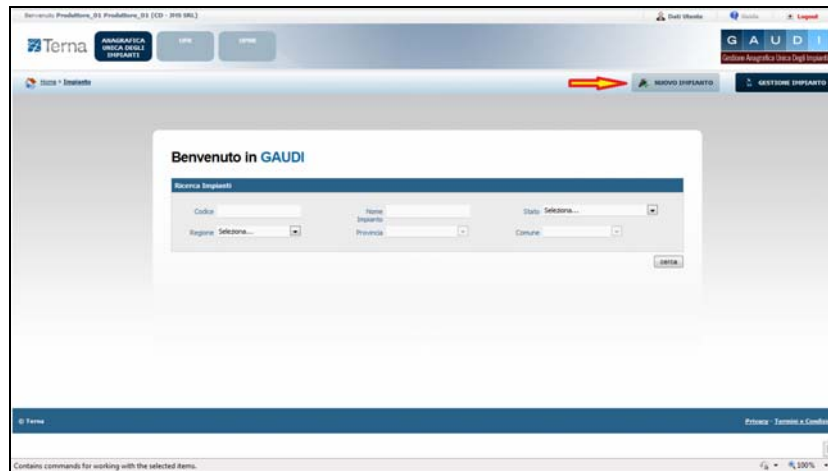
Benvenuto Produttore_01 Produttore_01 (CD - 205 SRL)

Dati Utente | Guida | Logout

Terna

ANAGRAFICA UNICA DEGLI IMPIANTI

UPR

UPNR

G A U D I

Gestione Anagrafica Unica Degli Impianti

Home > Impianto

NUOVO IMPIANTO

GESTIONE IMPIANTO

Benvenuto in GAUDI

Ricerca Impianti

Codice

Nome Impianto

Stato Seleziona...

Regione Seleziona...

Provincia

Comune

cerca

© Terna

Privacy - Termini e Condiz

Contains commands for working with the selected items.

100%